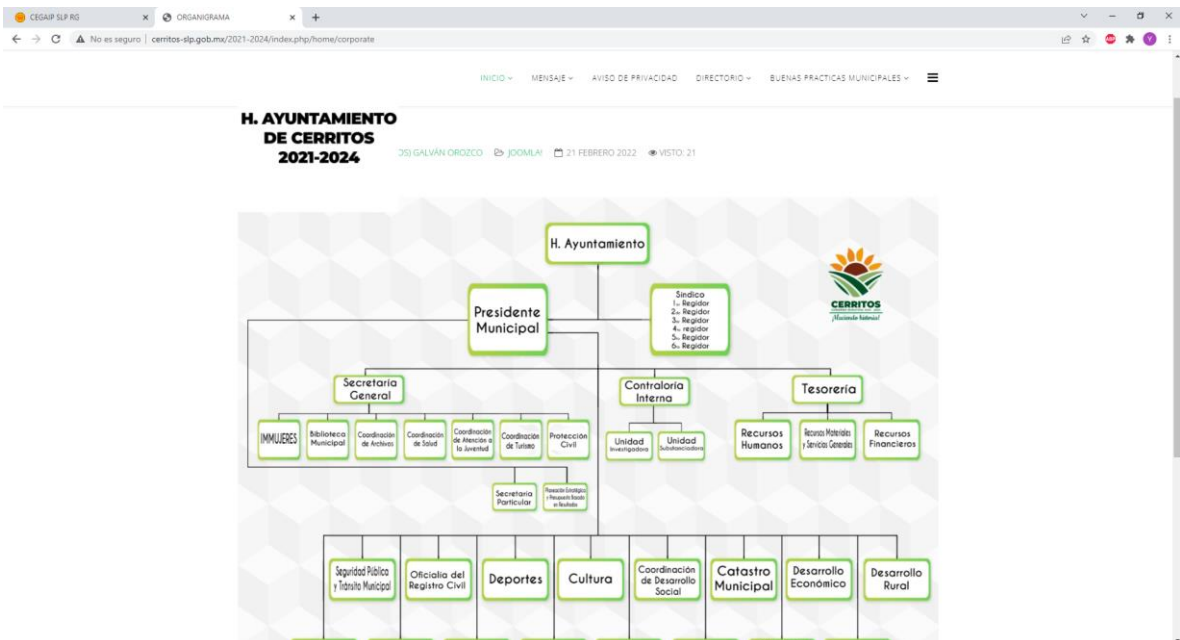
CEGAIP SLP RG
ORGANIGRAMA
No es seguro | cerritos-slp.gob.mx/2021-2024/index.php/home/corporate

INICIO MENSAJE AVISO DE PRIVACIDAD DIRECTORIO BUENAS PRACTICAS MUNICIPALES

H. AYUNTAMIENTO DE CERRITOS 2021-2024

DS) GALVÁN OROZCO JOOMLA! 21 FEBRERO 2022 VISTO: 21

H. Ayuntamiento

CERRITOS
¡Haciendo historia!

Presidente Municipal

Sindico
1er Regidor
2do Regidor
3er Regidor
4to regidor
5to Regidor
6to Regidor

Secretaria General

Contraloria Interna

Tesorería

IMMUJERES

Biblioteca Municipal

Coordinación de Archivos

Coordinación de Salud

Coordinación de Atención a la Juventud

Coordinación de Turismo

Protección Civil

Unidad Investigadora

Unidad Substanciadora

Recursos Humanos

Recursos Materiales y Servicios Generales

Recursos Financieros

Secretaria Particular

Planeación Estratégica y Presupuesto Basado en Resultados

Seguridad Pública y Tránsito Municipal

Oficialía del Registro Civil

Deportes

Cultura

Coordinación de Desarrollo Social

Catastro Municipal

Desarrollo Económico

Desarrollo Rural